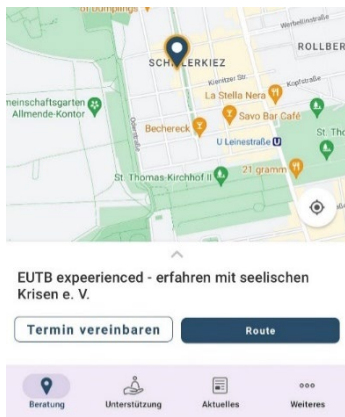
Dumplings
Werbellinstraße
ROLLBER
SCHILLERKIEZ
Kienitzer Str.
Kopfstraße
La Stella Nera
einschaftsgarten
Allmende-Kontor
Oderstraße
Bechereck
Savo Bar Café
U Leinestraße
St. Tho
St. Thomas-Kirchhof II
21 gramm

EUTB expeerienced - erfahren mit seelischen Krisen e. V.

Termin vereinbaren
Route

Beratung
Unterstützung
Aktuelles
Weiteres